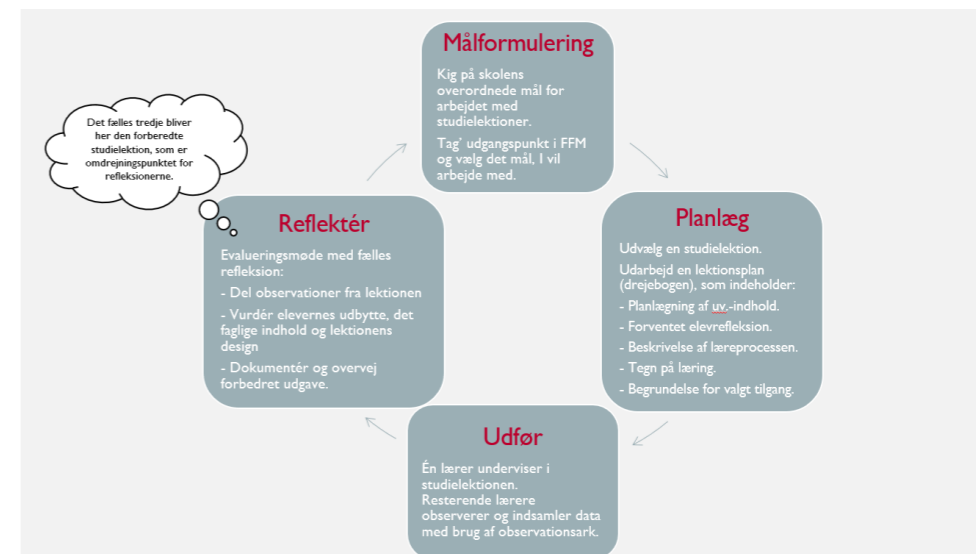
Målformulering

Kig på skolens overordnede mål for arbejdet med studielektioner.

Tag' udgangspunkt i FFM og vælg det mål, I vil arbejde med.

Det fælles tredje bliver her den forberedte studielektion, som er omdrejningspunktet for refleksionerne.

Planlæg

Udvælg en studielektion.

Udarbejd en lektionsplan (drejebogen), som indeholder:

- Planlægning af uv.-indhold.
- Forventet elevrefleksion.
- Beskrivelse af læreprocessen.
- Tegn på læring.
- Begrundelse for valgt tilgang.

Reflektér

Evalueringsmøde med fælles refleksion:

- Del observationer fra lektionen
- Vurdér elevernes udbytte, det faglige indhold og lektionens design
- Dokumentér og overvej forbedret udgave.

Udfør

Én lærer underviser i studielektionen.
Resterende lærere observerer og indsamler data med brug af observationsark.